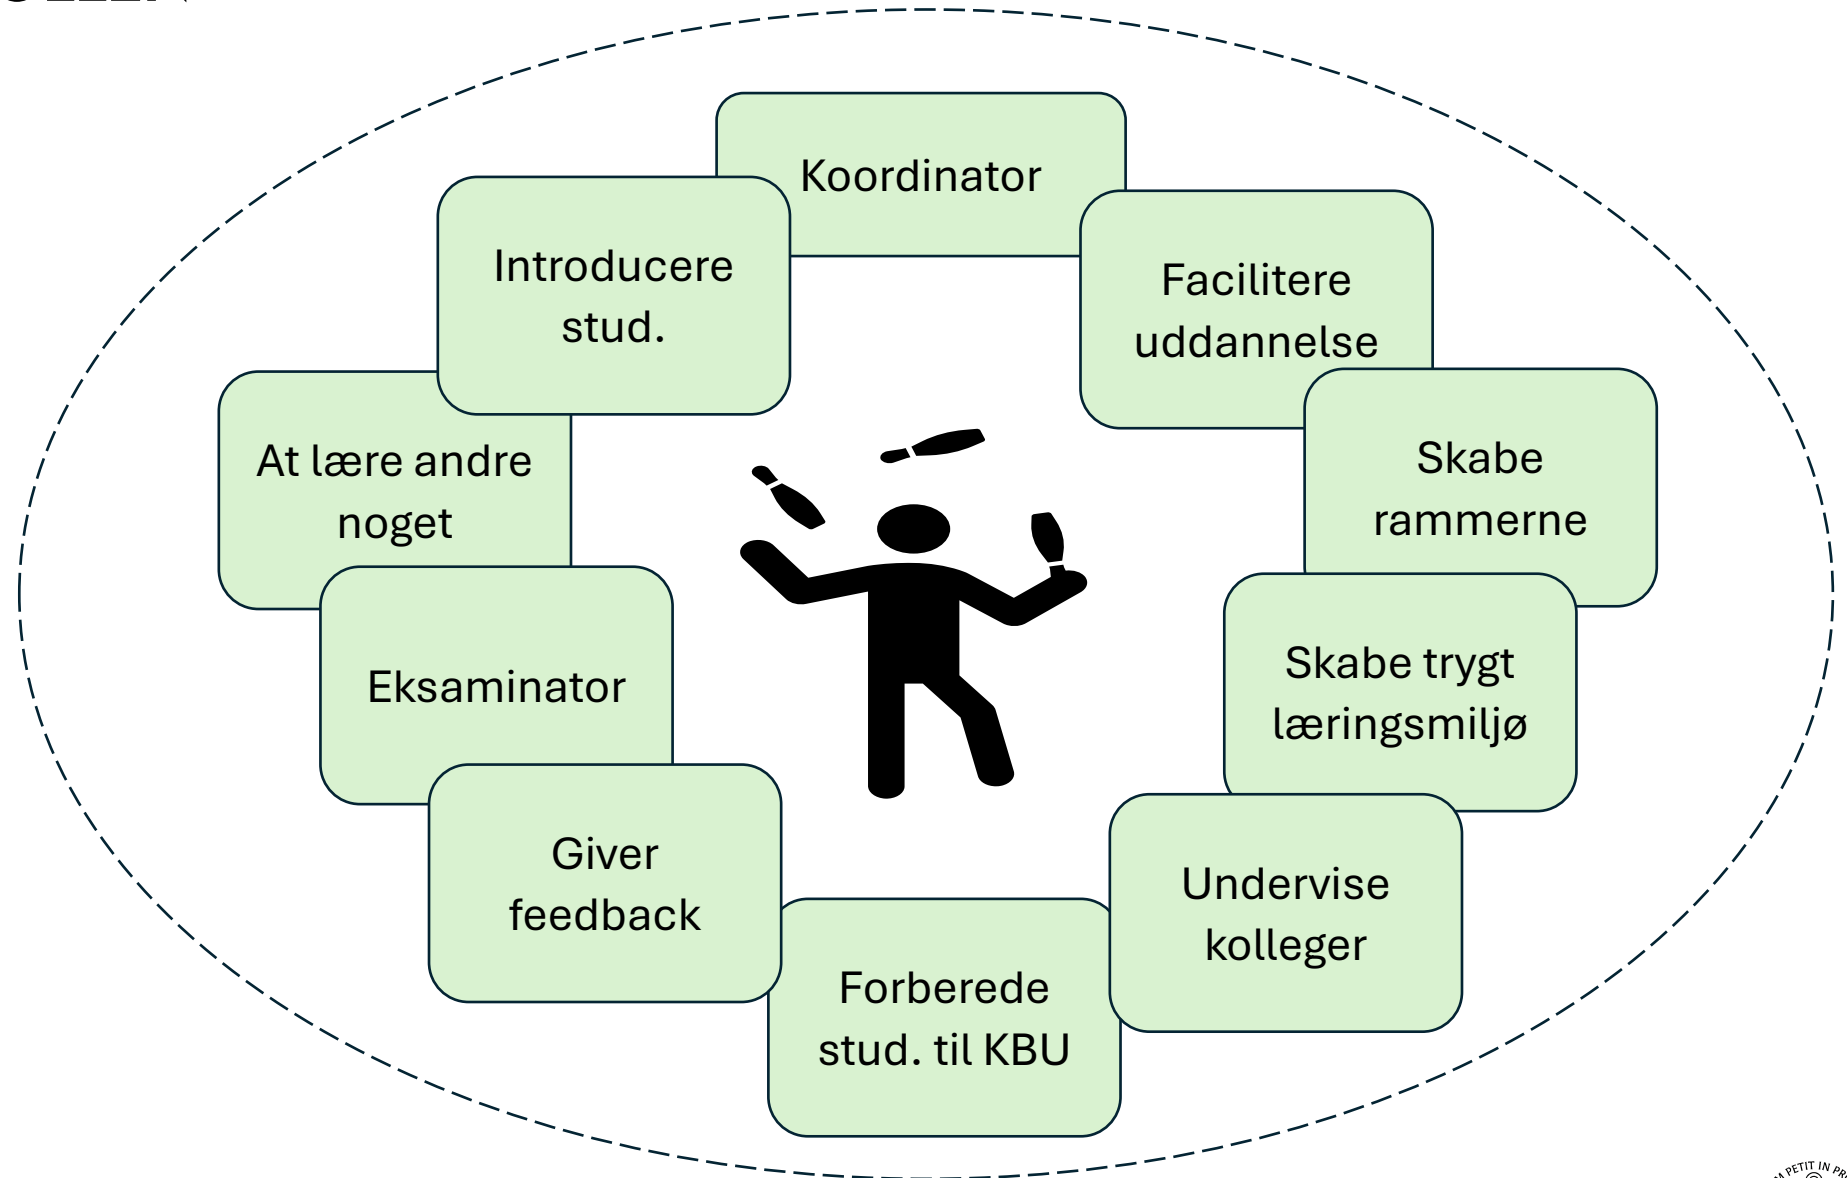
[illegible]

Koordinator

Facilitere uddannelse

Skabe rammerne

Skabe trygt læringsmiljø

Undervise kolleger

Forberede stud. til KBU

Giver feedback

Eksaminator

At lære andre noget

Introducere stud.

PETIT IN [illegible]